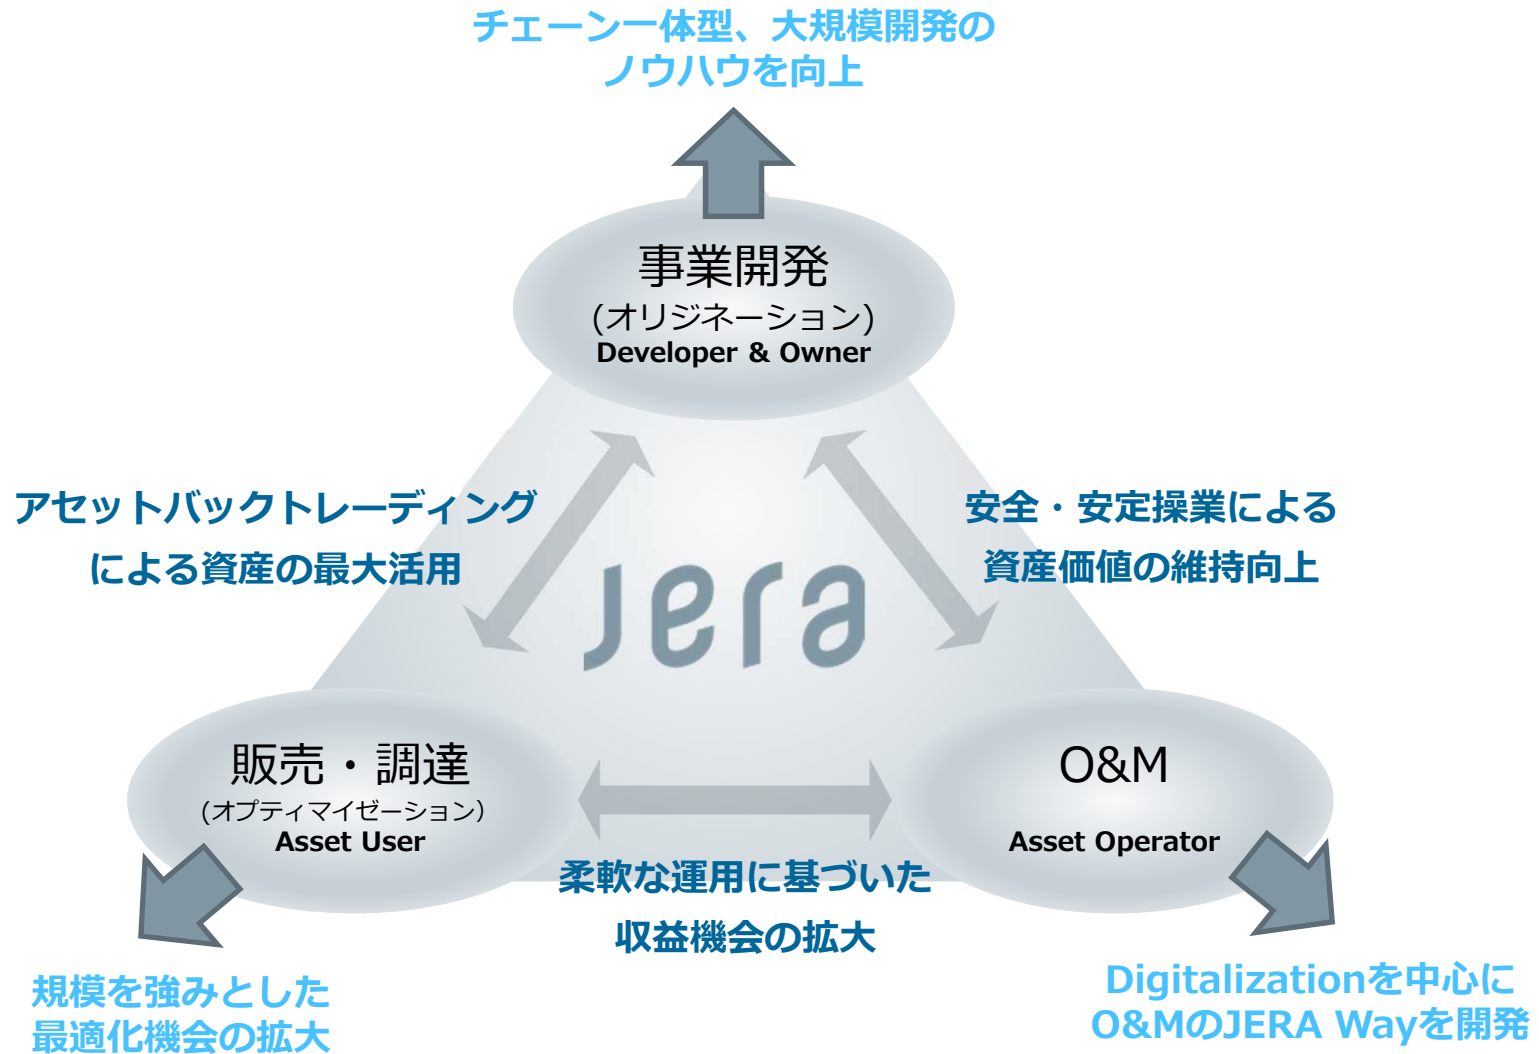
チェーン一体型、大規模開発の
ノウハウを向上

事業開発
(オリジネーション)
Developer & Owner

アセットバックトレーディング
による資産の最大活用

安全・安定操業による
資産価値の維持向上

JERA

販売・調達
(オプティマイゼーション)
Asset User

O&M
Asset Operator

柔軟な運用に基づいた
収益機会の拡大

規模を強みとした
最適化機会の拡大

Digitalizationを中心に
O&MのJERA Wayを開発